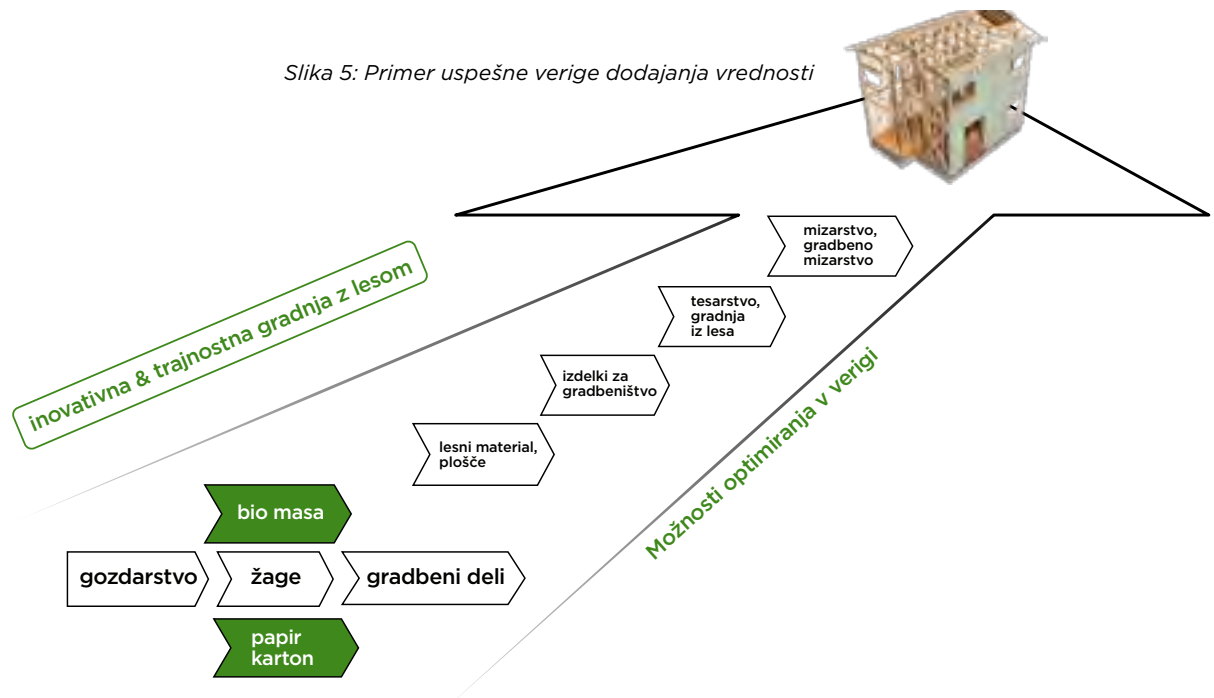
Slika 5: Primer uspešne verige dodajanja vrednosti

inovativna & trajnostna gradnja z lesom

mizarstvo, gradbeno mizarstvo

tesarstvo, gradnja iz lesa

izdelki za gradbeništvo

lesni material, plošče

Možnosti optimiranja v verigi

bio masa

gozdarstvo

žage

gradbeni deli

papir karton